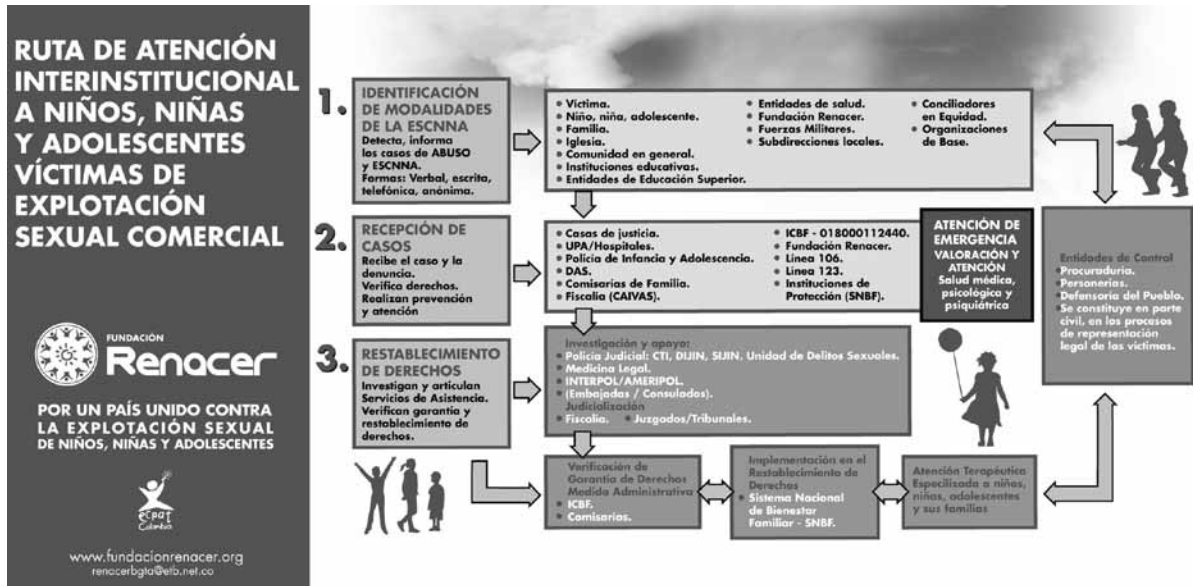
RUTA DE ATENCIÓN INTERINSTITUCIONAL A NIÑOS, NIÑAS Y ADOLESCENTES VÍCTIMAS DE EXPLOTACIÓN SEXUAL COMERCIAL

FUNDACIÓN Renacer

POR UN PAÍS UNIDO CONTRA LA EXPLOTACIÓN SEXUAL DE NIÑOS, NIÑAS Y ADOLESCENTES

ecpat Colombia

www.fundacionrenacer.org
renacerbgta@etb.net.co

1. IDENTIFICACIÓN DE MODALIDADES DE LA ESCNNA
Detecta, informa los casos de ABUSO y ESCNNA.
Formas: Verbal, escrita, telefónica, anónima.

• Víctima.
• Niño, niña, adolescente.
• Familia.
• Iglesia.
• Comunidad en general.
• Instituciones educativas.
• Entidades de Educación Superior.
• Entidades de salud.
• Fundación Renacer.
• Fuerzas Militares.
• Subdirecciones locales.
• Conciliadores en Equidad.
• Organizaciones de Base.

2. RECEPCIÓN DE CASOS
Recibe el caso y la denuncia.
Verifica derechos.
Realizan prevención y atención

• Casas de justicia.
• UPA/Hospitales.
• Policía de Infancia y Adolescencia.
• DAS.
• Comisarías de Familia.
• Fiscalía (CAIVAS).
• ICBF - 018000112440.
• Fundación Renacer.
• Línea 106.
• Línea 123.
• Instituciones de Protección (SNBF).

ATENCIÓN DE EMERGENCIA
VALORACIÓN Y ATENCIÓN
Salud médica, psicológica y psiquiátrica

Entidades de Control
• Procuraduría.
• Personerías.
• Defensoría del Pueblo.
• Se constituye en parte civil, en los procesos de representación legal de las víctimas.

3. RESTABLECIMIENTO DE DERECHOS
Investigan y articulan Servicios de Asistencia.
Verifican garantía y restablecimiento de derechos.

Investigación y apoyo:
• Policía Judicial: CTI, DIJIN, SIJIN, Unidad de Delitos Sexuales.
• Medicina Legal.
• INTERPOL/AMERIPOL.
• (Embajadas / Consulados).
Judicialización
• Fiscalía. • Juzgados/Tribunales.

Verificación de Garantía de Derechos Medida Administrativa
• ICBF.
• Comisarías.

Implementación en el Restablecimiento de Derechos
• Sistema Nacional de Bienestar Familiar - SNBF.

Atención Terapéutica Especilizada a niños, niñas, adolescentes y sus familias